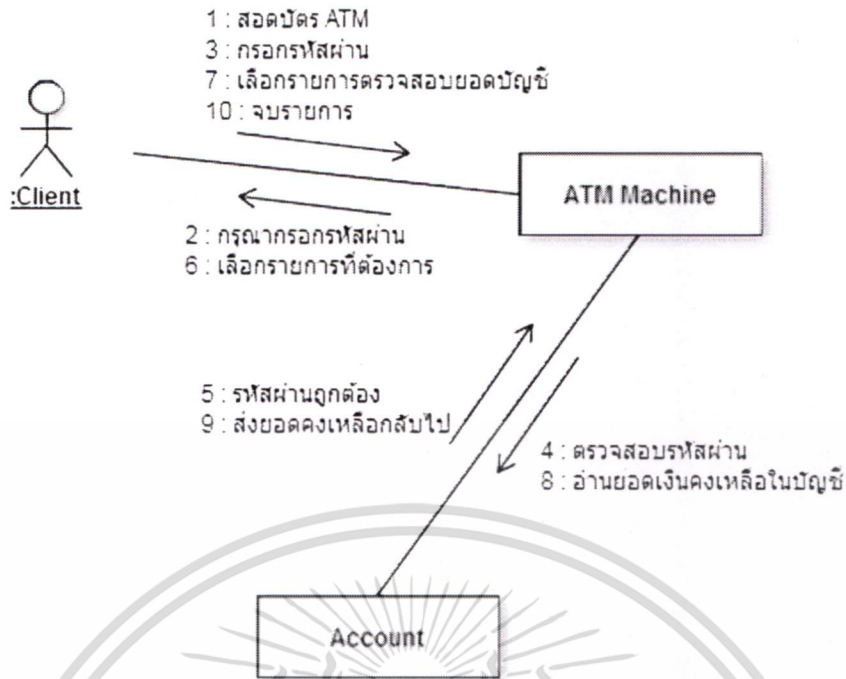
1 : สอดบัตร ATM
3 : กรอกรหัสผ่าน
7 : เลือกรายการตรวจสอบยอดบัญชี
10 : จบรายการ

:Client

ATM Machine

2 : กรุณากรอกรหัสผ่าน
6 : เลือกรายการที่ต้องการ

5 : รหัสผ่านถูกต้อง
9 : ส่งยอดคงเหลือกลับไป

4 : ตรวจสอบรหัสผ่าน
8 : อ่านยอดเงินคงเหลือในบัญชี

Account